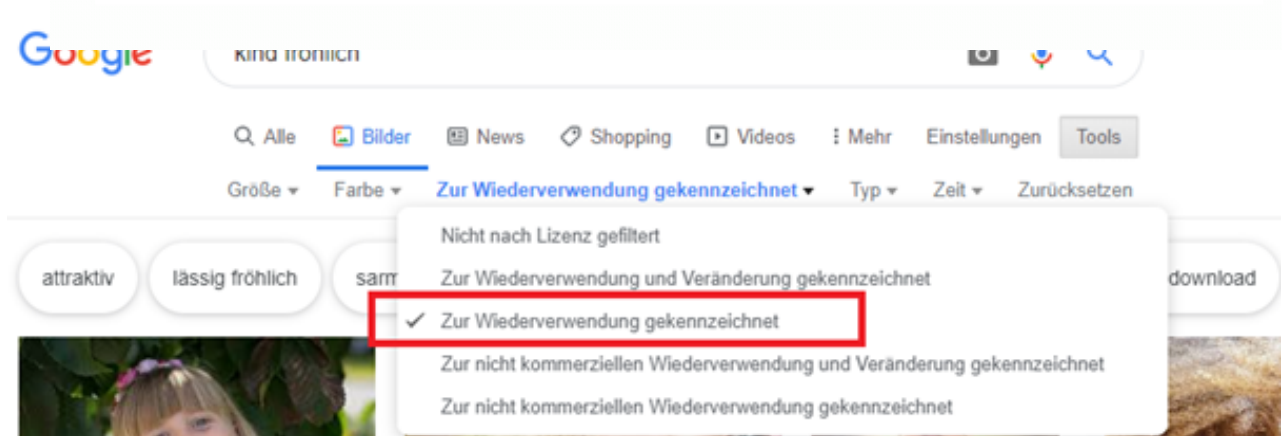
Google

kind fröhlich

Alle Bilder News Shopping Videos Mehr Einstellungen Tools

Größe Farbe Zur Wiederverwendung gekennzeichnet Typ Zeit Zurücksetzen

attraktiv lässig fröhlich sam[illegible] download

Nicht nach Lizenz gefiltert
Zur Wiederverwendung und Veränderung gekennzeichnet
✓ Zur Wiederverwendung gekennzeichnet
Zur nicht kommerziellen Wiederverwendung und Veränderung gekennzeichnet
Zur nicht kommerziellen Wiederverwendung gekennzeichnet